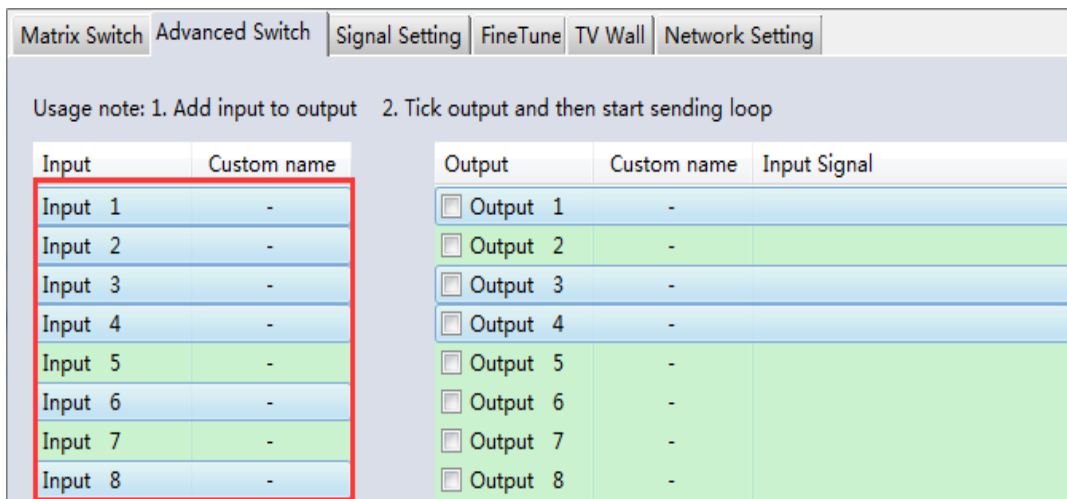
Matrix Switch | Advanced Switch | Signal Setting | FineTune | TV Wall | Network Setting

Usage note: 1. Add input to output 2. Tick output and then start sending loop

| Input | Custom name |
|---|---|
| Input 1 | - |
| Input 2 | - |
| Input 3 | - |
| Input 4 | - |
| Input 5 | - |
| Input 6 | - |
| Input 7 | - |
| Input 8 | - |

| Output | Custom name | Input Signal |
|---|---|---|
| Output 1 | - | |
| Output 2 | - | |
| Output 3 | - | |
| Output 4 | - | |
| Output 5 | - | |
| Output 6 | - | |
| Output 7 | - | |
| Output 8 | - | |